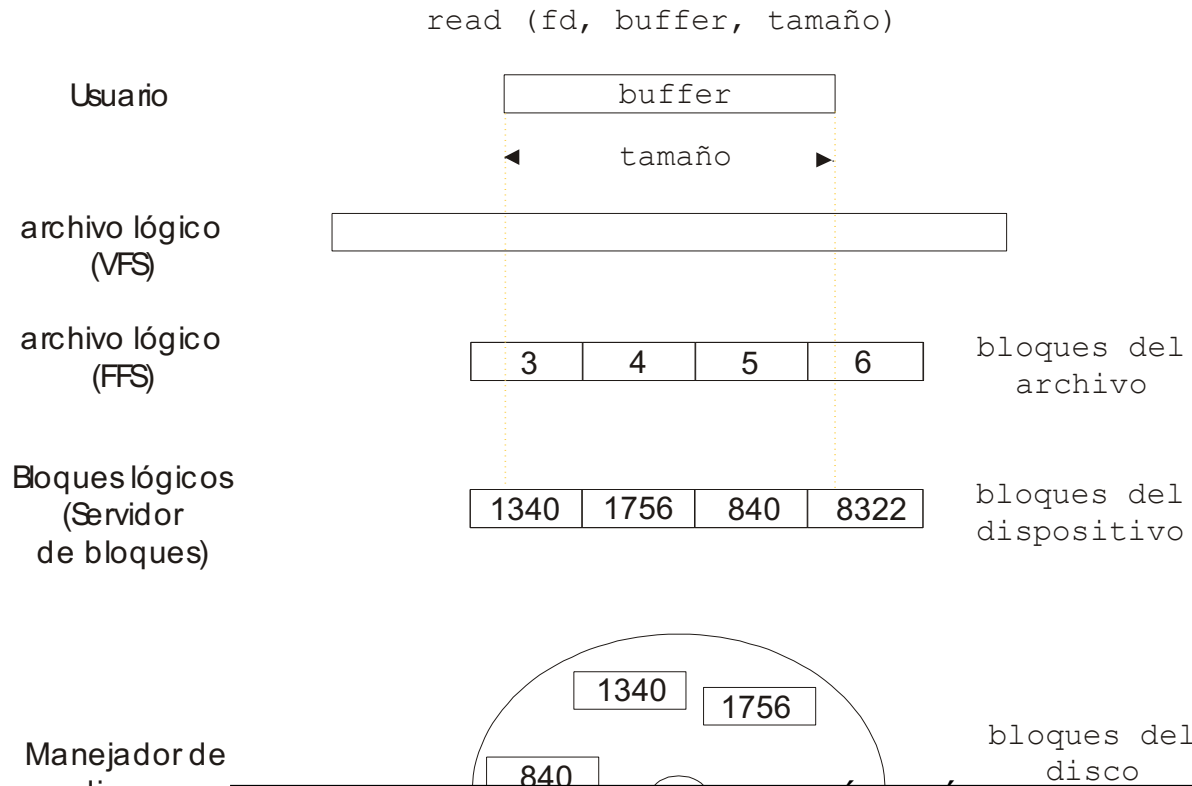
read (fd, buffer, tamaño)

Usuario

buffer

tamaño

archivo lógico (VFS)

archivo lógico (FFS)

| 3 | 4 | 5 | 6 |
|---|---|---|---|

bloques del archivo

Bloques lógicos (Servidor de bloques)

| 1340 | 1756 | 840 | 8322 |
|---|---|---|---|

bloques del dispositivo

1340

1756

Manejador de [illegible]

840

bloques del disco